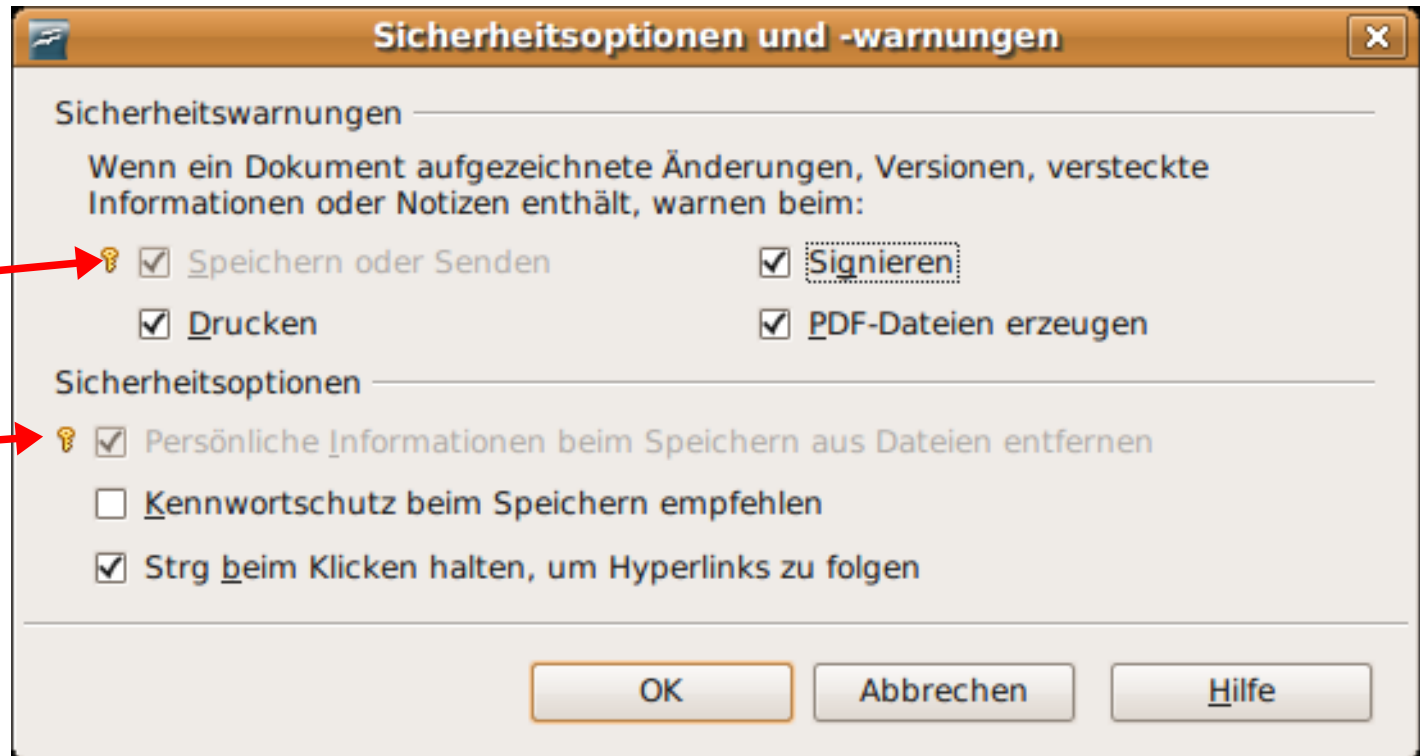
Sicherheitsoptionen und -warnungen

Sicherheitswarnungen

Wenn ein Dokument aufgezeichnete Änderungen, Versionen, versteckte Informationen oder Notizen enthält, warnen beim:

Speichern oder Senden

Signieren

Drucken

PDF-Dateien erzeugen

Sicherheitsoptionen

Persönliche Informationen beim Speichern aus Dateien entfernen

Kennwortschutz beim Speichern empfehlen

Strg beim Klicken halten, um Hyperlinks zu folgen

OK

Abbrechen

Hilfe